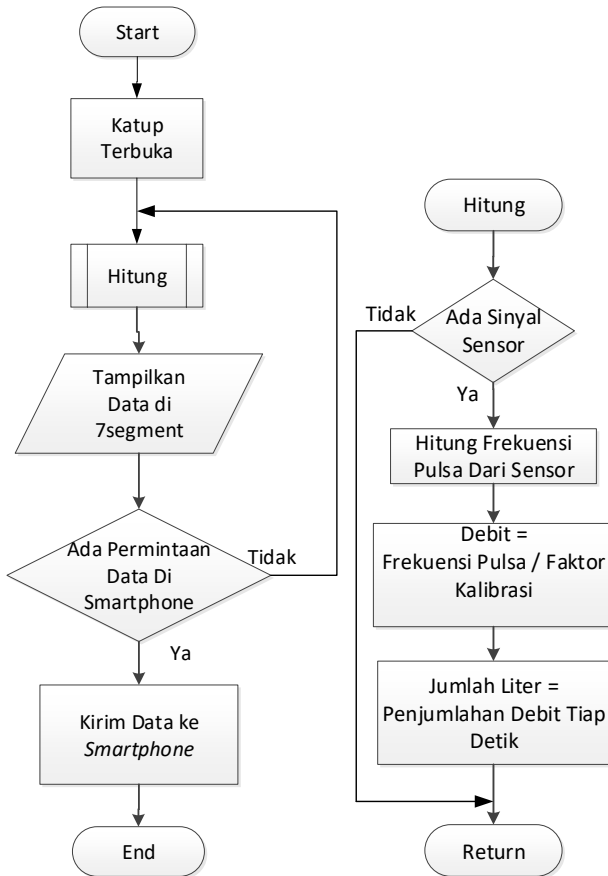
Start

Katup Terbuka

Hitung

Tampilkan Data di 7segment

Ada Permintaan Data Di Smartphone

Tidak

Ya

Kirim Data ke *Smartphone*

End

Hitung

Tidak

Ada Sinyal Sensor

Ya

Hitung Frekuensi Pulsa Dari Sensor

Debit = Frekuensi Pulsa / Faktor Kalibrasi

Jumlah Liter = Penjumlahan Debit Tiap Detik

Return